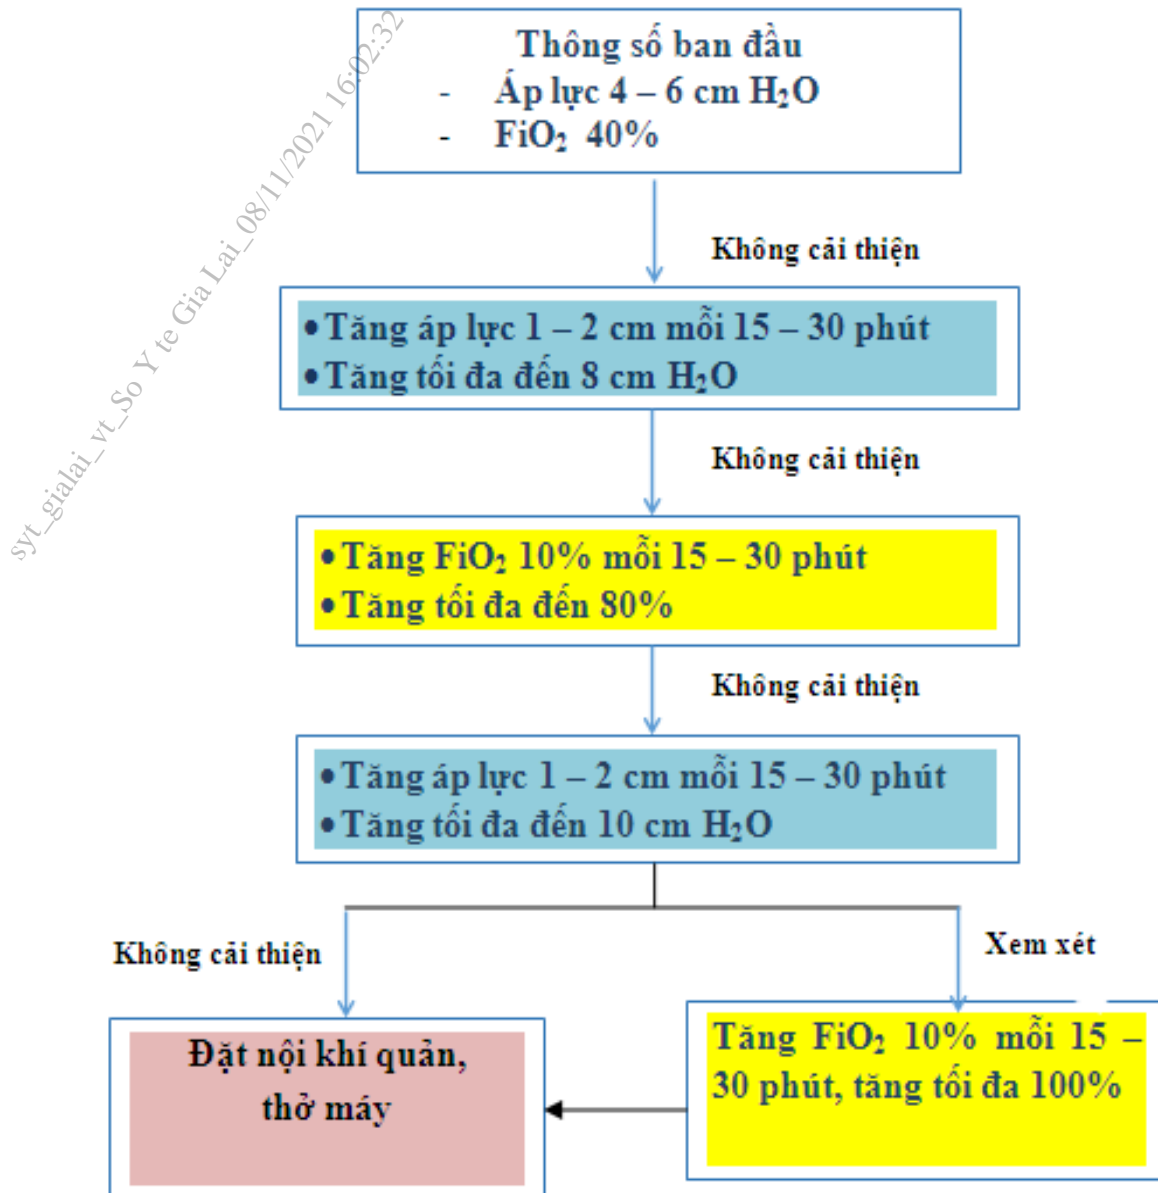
syt_gialai_vt_So Y te Gia Lai_08/11/2021 16:02:32

Thông số ban đầu
- Áp lực 4 – 6 cm $H_2O$
- $FiO_2$ 40%

Không cải thiện

• Tăng áp lực 1 – 2 cm mỗi 15 – 30 phút
• Tăng tối đa đến 8 cm $H_2O$

Không cải thiện

• Tăng $FiO_2$ 10% mỗi 15 – 30 phút
• Tăng tối đa đến 80%

Không cải thiện

• Tăng áp lực 1 – 2 cm mỗi 15 – 30 phút
• Tăng tối đa đến 10 cm $H_2O$

Không cải thiện

Xem xét

Đặt nội khí quản, thở máy

Tăng $FiO_2$ 10% mỗi 15 – 30 phút, tăng tối đa 100%